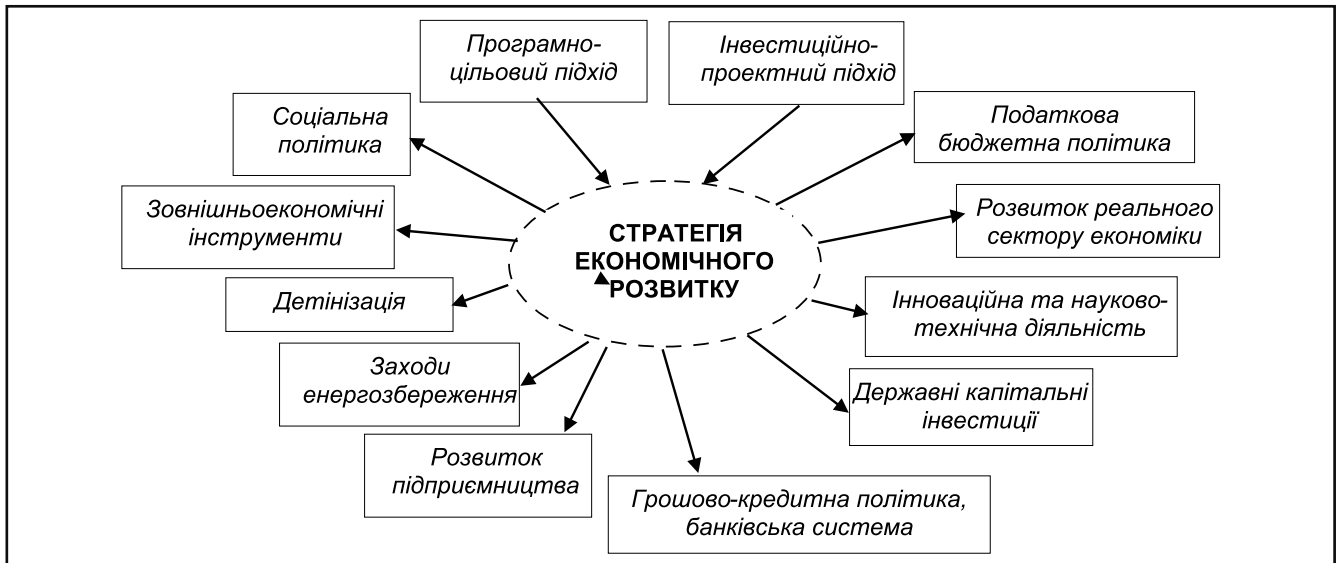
Програмно-цільовий підхід

Інвестиційно-проектний підхід

Соціальна політика

Податкова бюджетна політика

Зовнішньоекономічні інструменти

СТРАТЕГІЯ ЕКОНОМІЧНОГО РОЗВИТКУ

Розвиток реального сектору економіки

Детінізація

Інноваційна та науково-технічна діяльність

Заходи енергозбереження

Державні капітальні інвестиції

Розвиток підприємництва

Грошово-кредитна політика, банківська система